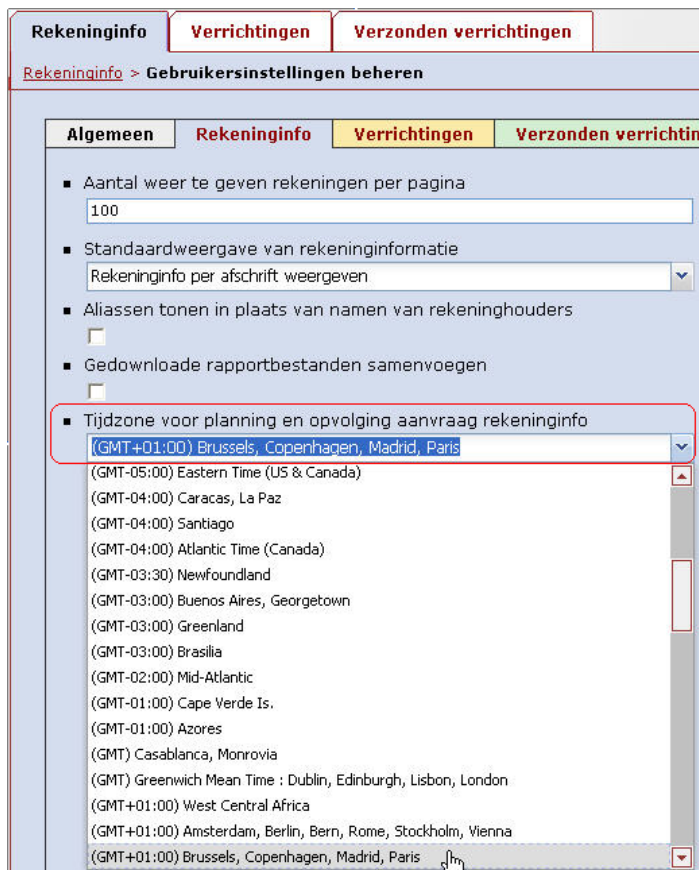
Rekeninginfo | Verrichtingen | Verzonden verrichtingen

Rekeninginfo > Gebruikersinstellingen beheren

Algemeen | Rekeninginfo | Verrichtingen | Verzonden verrichtin

▪ Aantal weer te geven rekeningen per pagina
100

▪ Standaardweergave van rekeninginformatie
Rekeninginfo per afschrift weergeven

▪ Aliassen tonen in plaats van namen van rekeninghouders

▪ Gedownloade rapportbestanden samenvoegen

▪ Tijdzone voor planning en opvolging aanvraag rekeninginfo
(GMT+01:00) Brussels, Copenhagen, Madrid, Paris

(GMT-05:00) Eastern Time (US & Canada)
(GMT-04:00) Caracas, La Paz
(GMT-04:00) Santiago
(GMT-04:00) Atlantic Time (Canada)
(GMT-03:30) Newfoundland
(GMT-03:00) Buenos Aires, Georgetown
(GMT-03:00) Greenland
(GMT-03:00) Brasilia
(GMT-02:00) Mid-Atlantic
(GMT-01:00) Cape Verde Is.
(GMT-01:00) Azores
(GMT) Casablanca, Monrovia
(GMT) Greenwich Mean Time : Dublin, Edinburgh, Lisbon, London
(GMT+01:00) West Central Africa
(GMT+01:00) Amsterdam, Berlin, Bern, Rome, Stockholm, Vienna
(GMT+01:00) Brussels, Copenhagen, Madrid, Paris